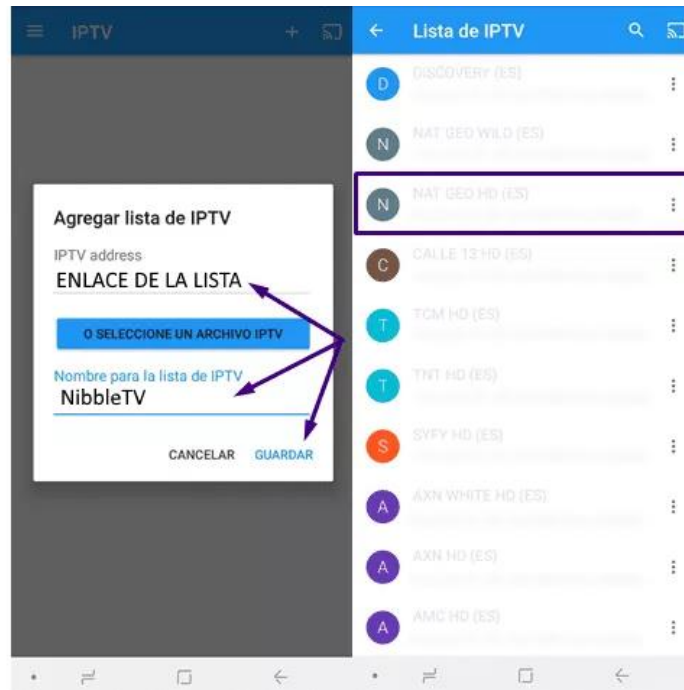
IPTV

Agregar lista de IPTV

IPTV address

ENLACE DE LA LISTA

O SELECCIONE UN ARCHIVO IPTV

Nombre para la lista de IPTV

NibbleTV

CANCELAR GUARDAR

Lista de IPTV

D DISCOVERY (ES)

N NAT GEO WILD (ES)

N NAT GEO HD (ES)

C CALLE 13 HD (ES)

T TCM HD (ES)

T TNT HD (ES)

S SYFY HD (ES)

A AXN WHITE HD (ES)

A AXN HD (ES)

A AMC HD (ES)